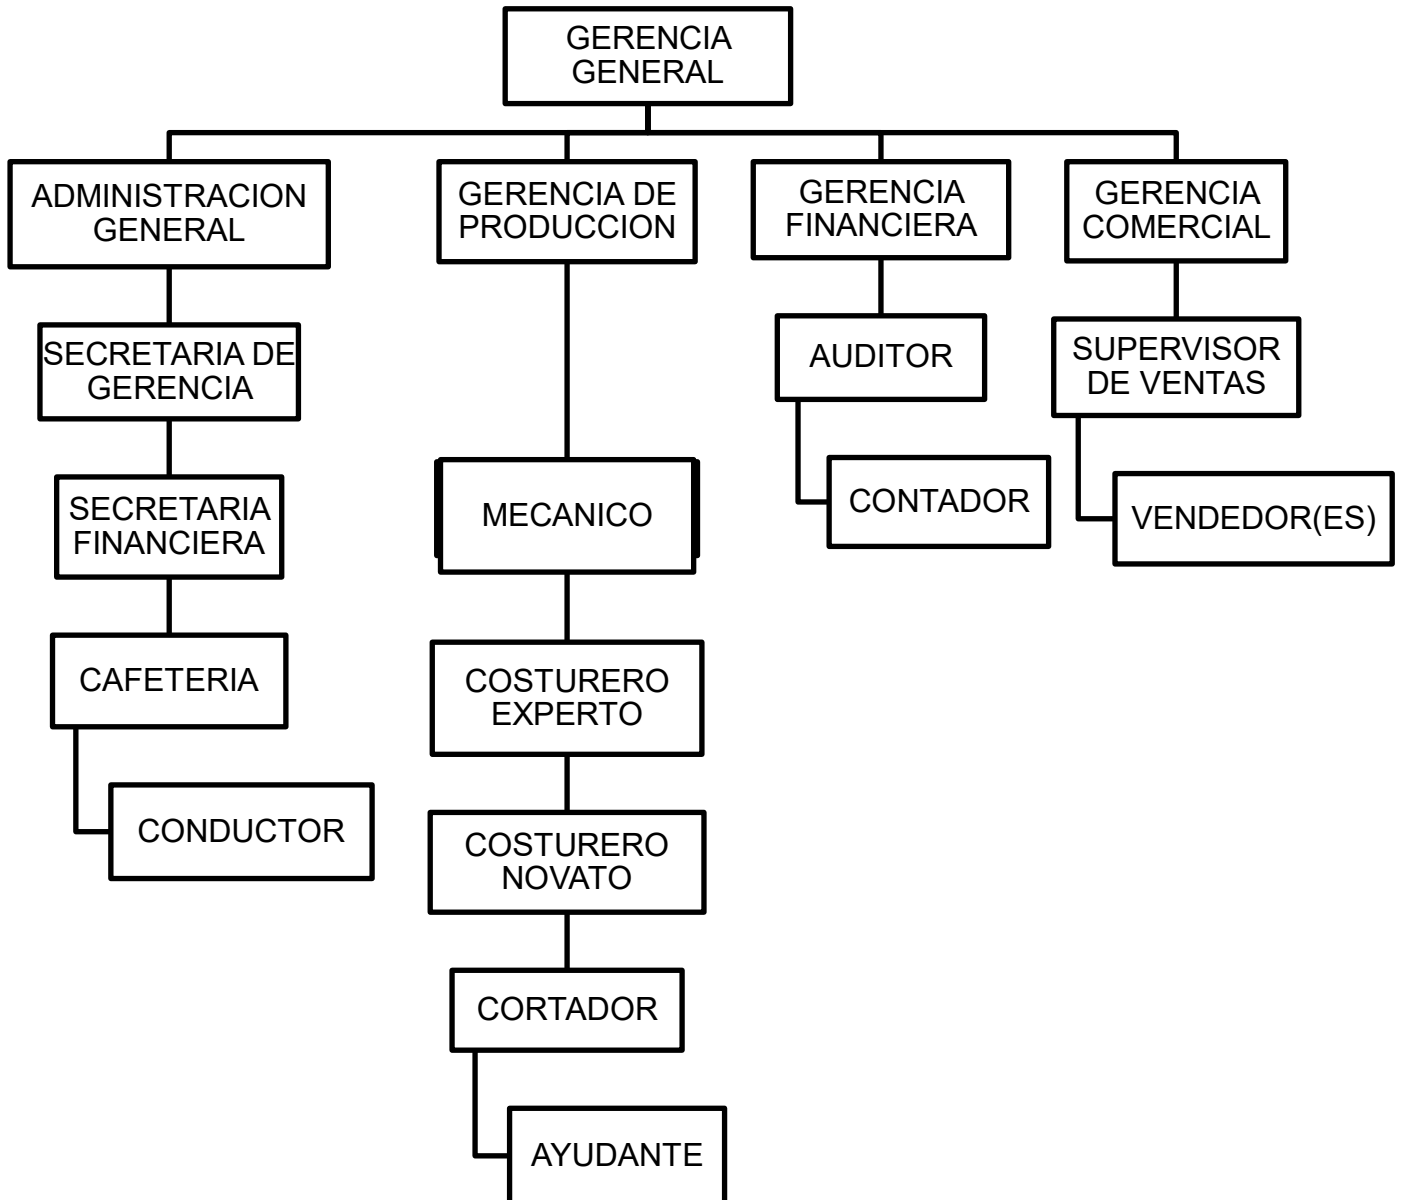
GERENCIA GENERAL

ADMINISTRACION GENERAL

SECRETARIA DE GERENCIA

SECRETARIA FINANCIERA

CAFETERIA

CONDUCTOR

GERENCIA DE PRODUCCION

MECANICO

COSTURERO EXPERTO

COSTURERO NOVATO

CORTADOR

AYUDANTE

GERENCIA FINANCIERA

AUDITOR

CONTADOR

GERENCIA COMERCIAL

SUPERVISOR DE VENTAS

VENDEDOR(ES)